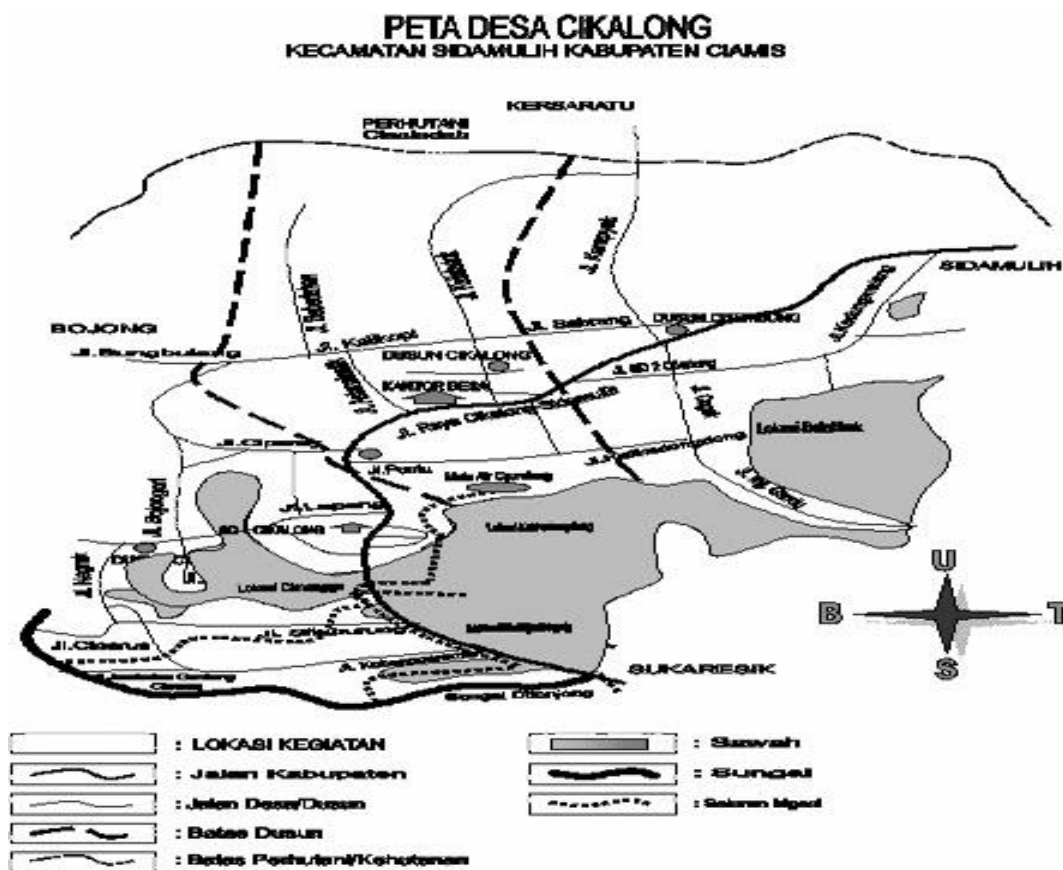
PETA DESA CIKALONG
KECAMATAN SIDAMULIH KABUPATEN CIAMIS

KERSARATU

PERHUTANI
Cisaledah

SIDAMULIH

BOJONG

Jl. Bungbulang

Jl. Kalikopi

Jl. Salorong

DUSUN CIKALONG

DUSUN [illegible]

Jl. SD 1 Cikalong

KANTOR DESA

Jl. Raya Cikalong-Sidamulih

Jl. Cipanas

Jl. Pasrlu

Mata Air Cipanas

Lokasi Batujilak

Jl. Lapang

Lokasi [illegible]

Lokasi Cimanggu

Jl. Ciaarua

Jl. Cigunung

Sungai Cibonjong

SUKARESIK

U
B
T
S

: LOKASI KEGIATAN
: Jalan Kabupaten
: Jalan Desa/Dusun
: Batas Dusun
: Batas Perhutani/Kehutanan
: Sawah
: Sungai
: Saluran Irigasi